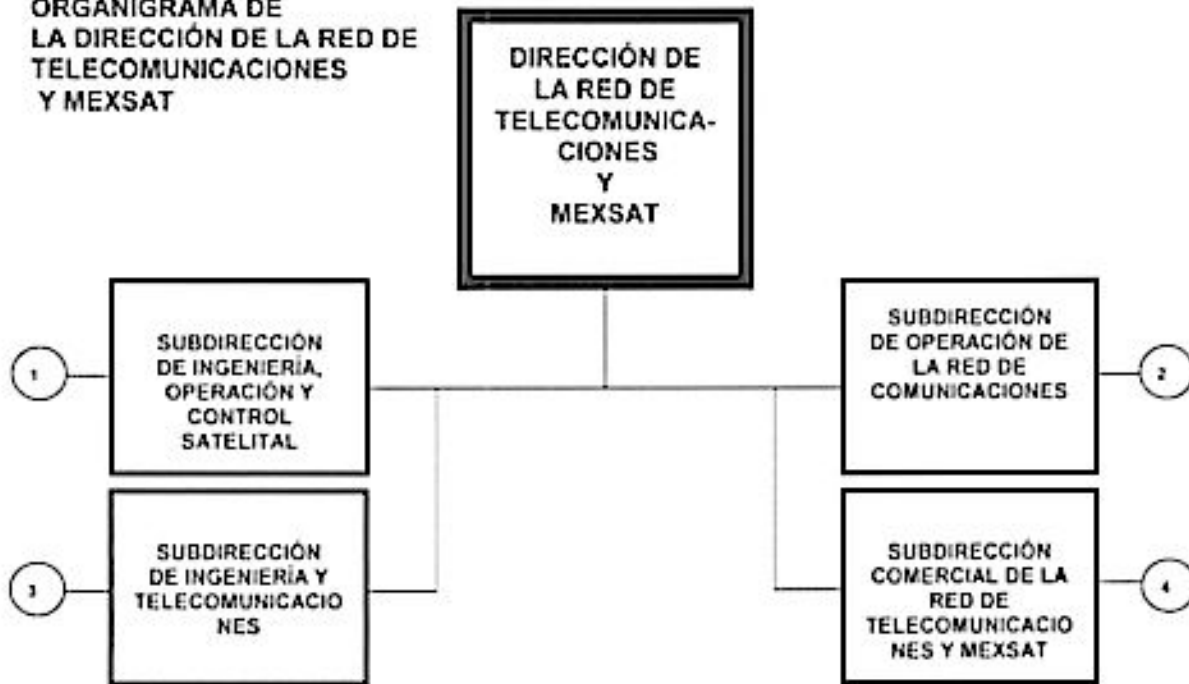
ORGANIGRAMA DE LA DIRECCIÓN DE LA RED DE TELECOMUNICACIONES Y MEXSAT

DIRECCIÓN DE LA RED DE TELECOMUNICACIONES Y MEXSAT

1

SUBDIRECCIÓN DE INGENIERÍA, OPERACIÓN Y CONTROL SATELITAL

SUBDIRECCIÓN DE OPERACIÓN DE LA RED DE COMUNICACIONES

2

3

SUBDIRECCIÓN DE INGENIERÍA Y TELECOMUNICACIO NES

SUBDIRECCIÓN COMERCIAL DE LA RED DE TELECOMUNICACIO NES Y MEXSAT

4